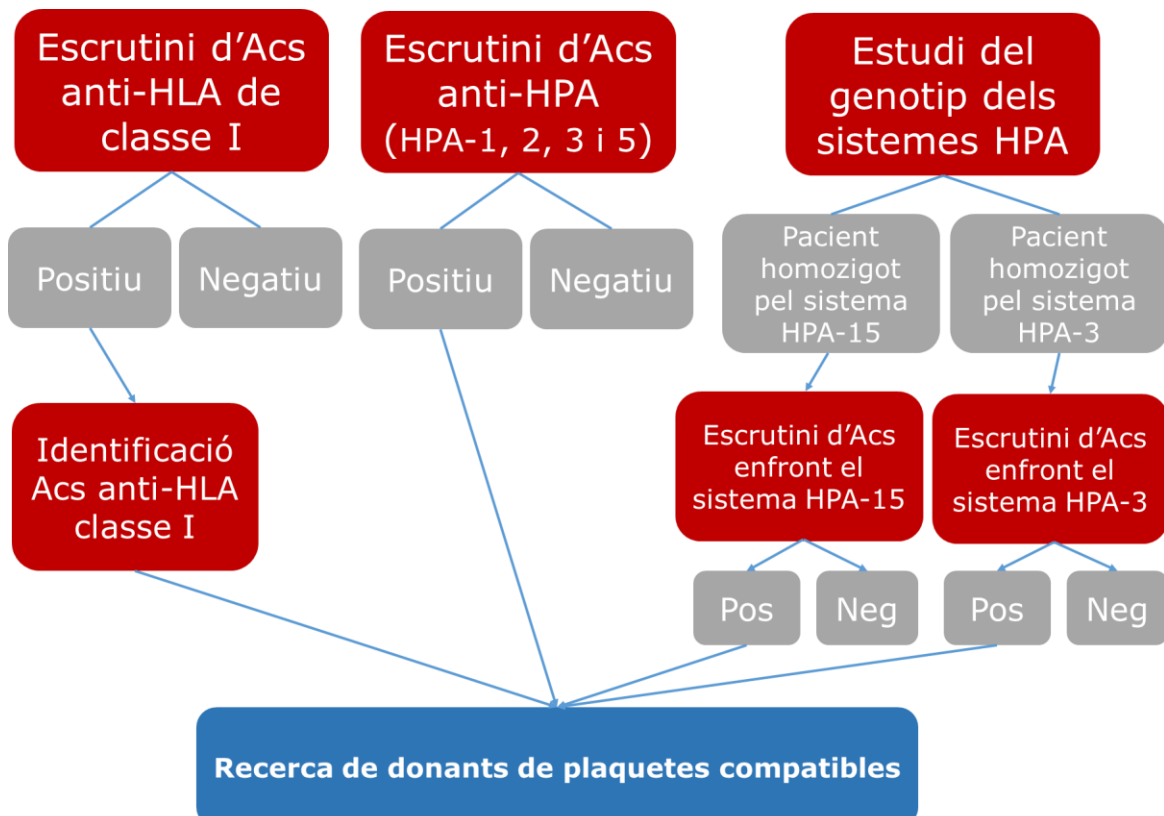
Escrutini d'Acs anti-HLA de classe I

Escrutini d'Acs anti-HPA (HPA-1, 2, 3 i 5)

Estudi del genotip dels sistemes HPA

Positiu

Negatiu

Positiu

Negatiu

Pacient homozigot pel sistema HPA-15

Pacient homozigot pel sistema HPA-3

Identificació Acs anti-HLA classe I

Escrutini d'Acs enfront el sistema HPA-15

Escrutini d'Acs enfront el sistema HPA-3

Pos

Neg

Pos

Neg

Recerca de donants de plaquetes compatibles